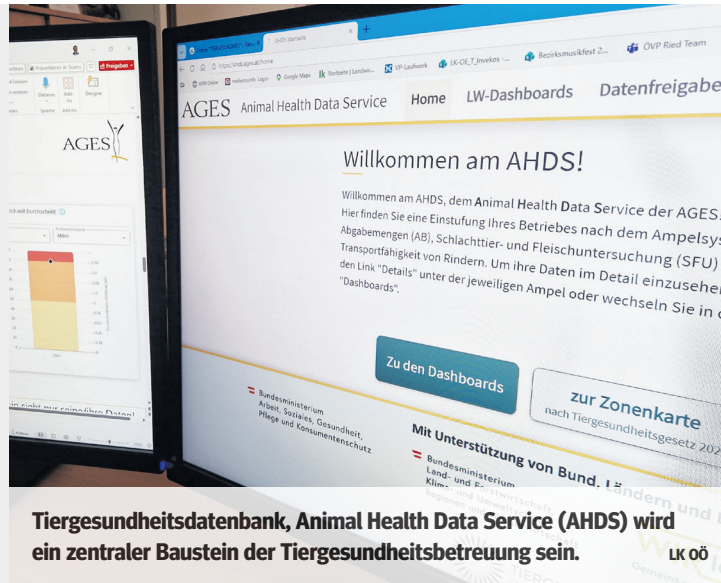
AGES

Freigeben

AHDS Startseite

VP-Laufwerk

LK-OE_T_Invekos

Bezirksmusikfest 2...

ÖVP Ried Team

Google Maps

AGES Animal Health Data Service

Home

LW-Dashboards

Datenfreigabe

Willkommen am AHDS!

Willkommen am AHDS, dem Animal Health Data Service der AGES. Hier finden Sie eine Einstufung Ihres Betriebes nach dem Ampelsys Abgabemengen (AB), Schlachttier- und Fleischuntersuchung (SFU) Transportfähigkeit von Rindern. Um ihre Daten im Detail einzusehen den Link "Details" unter der jeweiligen Ampel oder wechseln Sie in d "Dashboards".

Zu den Dashboards

zur Zonenkarte
nach Tiergesundheitsgesetz 202

Bundesministerium Arbeit, Soziales, Gesundheit, Pflege und Konsumentenschutz

Mit Unterstützung von Bund, Ländern und

Bundesministerium Land- und Forstwirtschaft

Tiergesundheitsdatenbank, Animal Health Data Service (AHDS) wird ein zentraler Baustein der Tiergesundheitsbetreuung sein.

LK OÖ